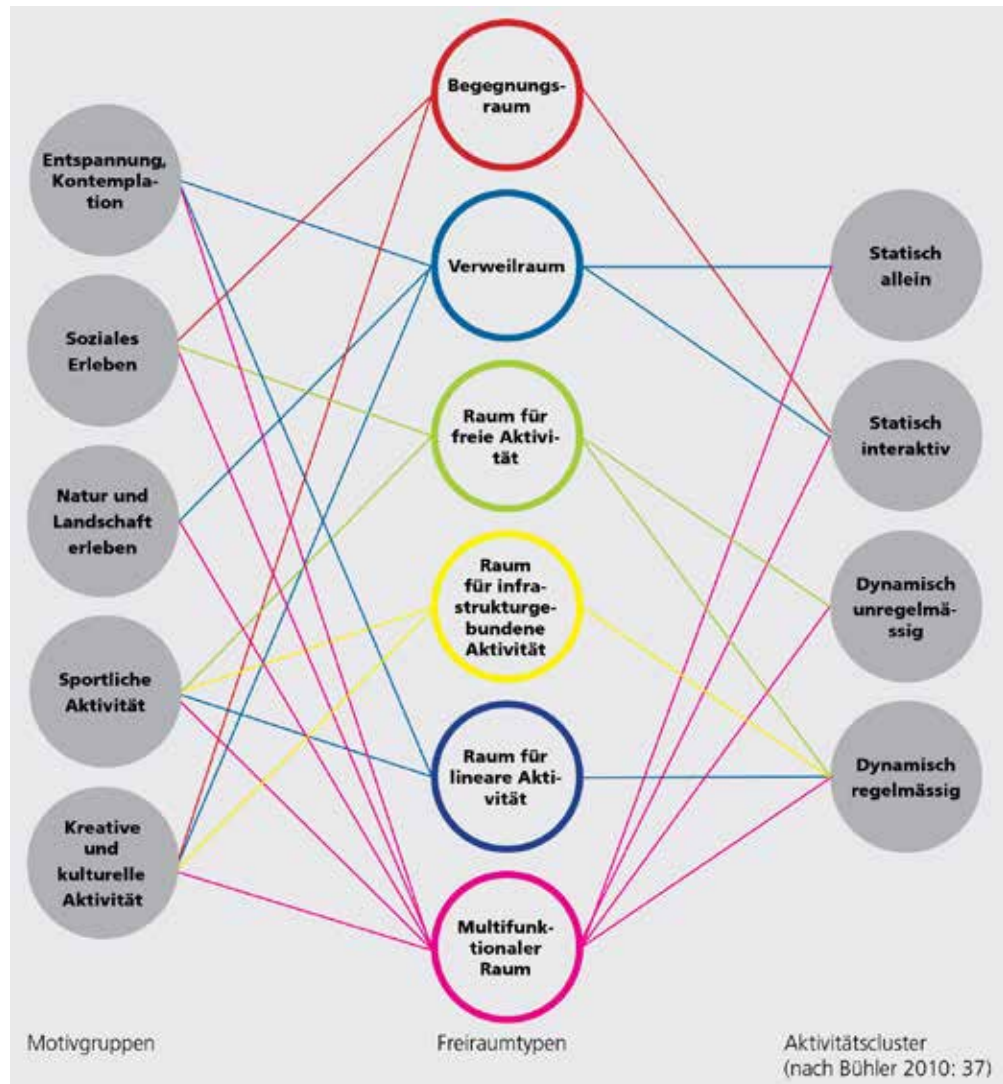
Entspannung, Kontemplation

Soziales Erleben

Natur und Landschaft erleben

Sportliche Aktivität

Kreative und kulturelle Aktivität

Begegnungsraum

Verweilraum

Raum für freie Aktivität

Raum für infrastrukturgebundene Aktivität

Raum für lineare Aktivität

Multifunktionaler Raum

Statisch allein

Statisch interaktiv

Dynamisch unregelmässig

Dynamisch regelmässig

Motivgruppen

Freiraumtypen

Aktivitätscluster (nach Bühler 2010: 37)